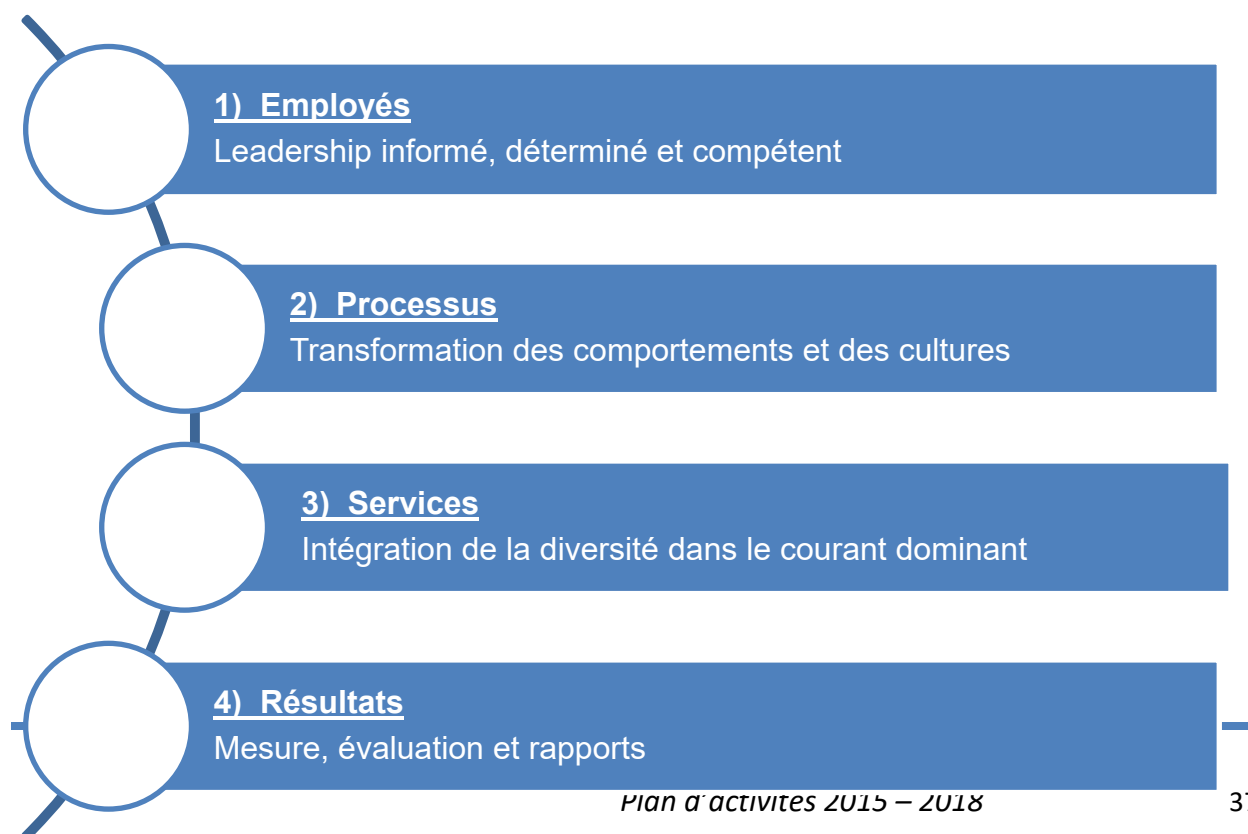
1) Employés
Leadership informé, déterminé et compétent

2) Processus
Transformation des comportements et des cultures

3) Services
Intégration de la diversité dans le courant dominant

4) Résultats
Mesure, évaluation et rapports

Plan d'activités 2015 – 2018

37